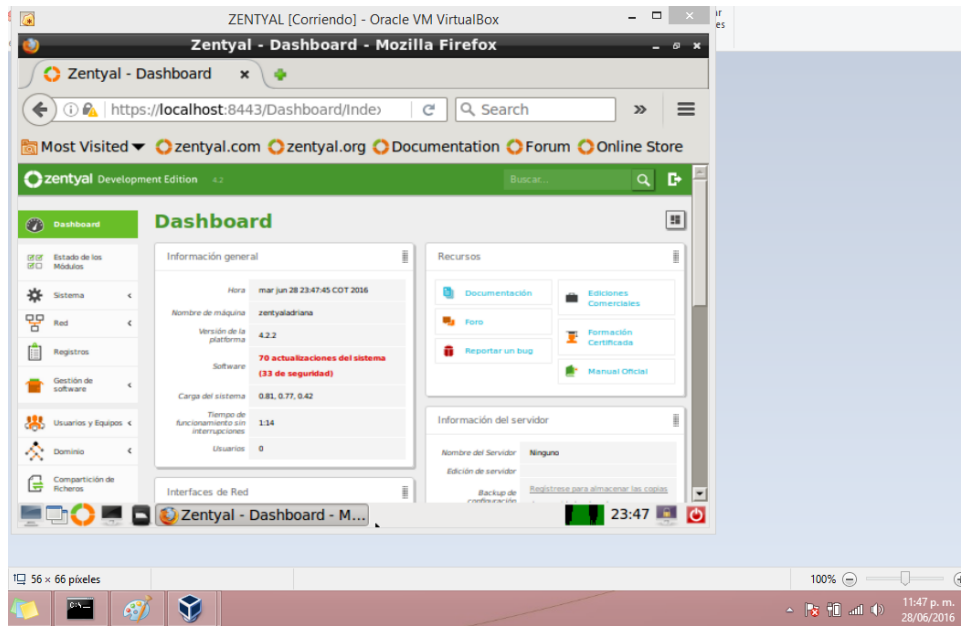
ZENTYAL [Corriendo] - Oracle VM VirtualBox

Zentyal - Dashboard - Mozilla Firefox

Zentyal - Dashboard

https://localhost:8443/Dashboard/Inde

Search

Most Visited zentyal.com zentyal.org Documentation Forum Online Store

zentyal Development Edition 4.2

Buscar...

Dashboard
Estado de los Módulos
Sistema
Red
Registros
Gestión de software
Usuarios y Equipos
Dominio
Compartición de ficheros

Dashboard

Información general

| | |
|---|---|
| Hora | mar jun 28 23:47:45 COT 2016 |
| Nombre de máquina | zentyaladriana |
| Versión de la plataforma | 4.2.2 |
| Software | 70 actualizaciones del sistema (33 de seguridad) |
| Carga del sistema | 0.81, 0.77, 0.42 |
| Tiempo de funcionamiento sin interrupciones | 1:14 |
| Usuarios | 0 |

Interfaces de Red

Recursos

Documentación
Ediciones Comerciales
Foro
Formación Certificada
Reportar un bug
Manual Oficial

Información del servidor

| | |
|---|---|
| Nombre del Servidor | Ninguno |
| Edición de servidor | |
| Backup de configuración | Registrese para almacenar las copias |

Zentyal - Dashboard - M...

23:47

56 × 66 píxeles

100%

11:47 p. m.
28/06/2016